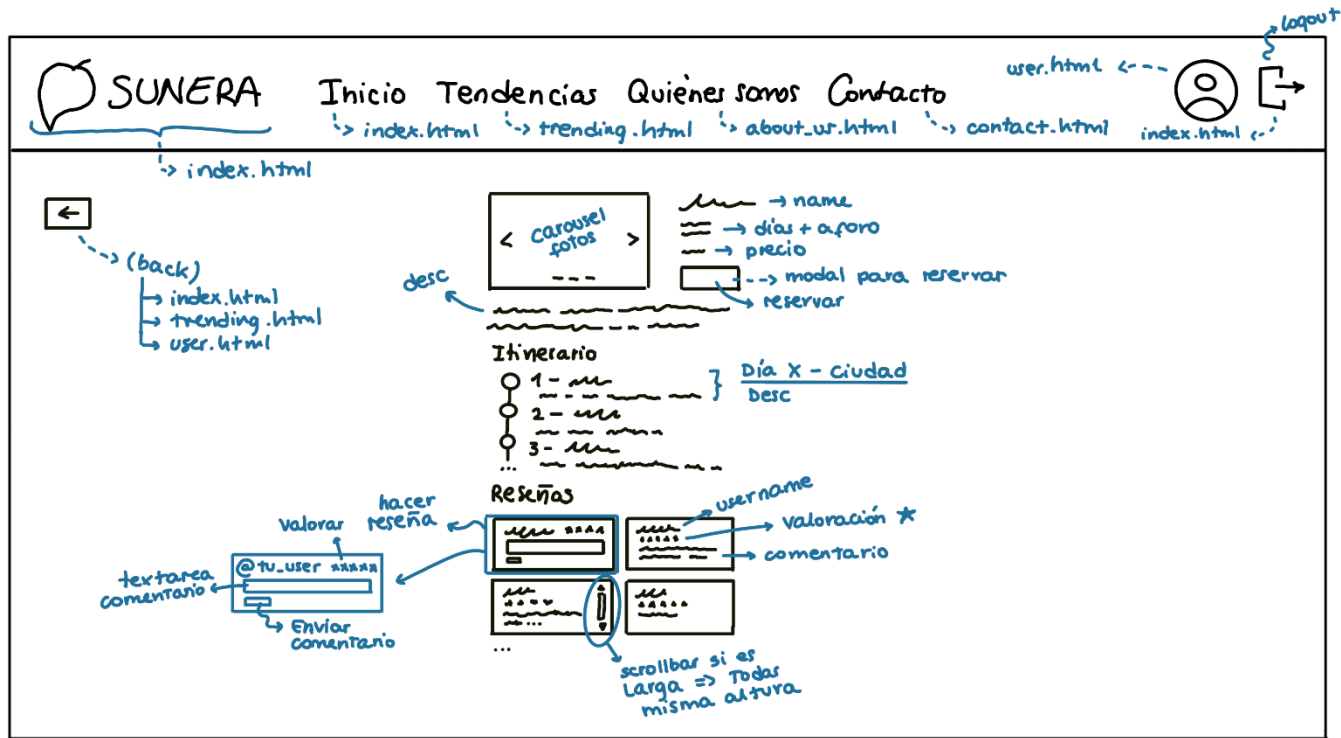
SUNERA
index.html

Inicio
index.html

Tendencias
trending.html

Quienes somos
about_us.html

Contacto
contact.html

user.html

logout
index.html

(back)
index.html
trending.html
user.html

< carousel fotos >
---

name
días + aforo
precio
modal para reservar
reservar

desc

Itinerario
1 -
2 -
3 -
...

Día X - ciudad
Desc

Reseñas

hacer reseña
Valorar
@tu_user
textarea comentario
Enviar comentario

username
Valoración ★
comentario

...

scrollbar si es larga => Todas misma altura